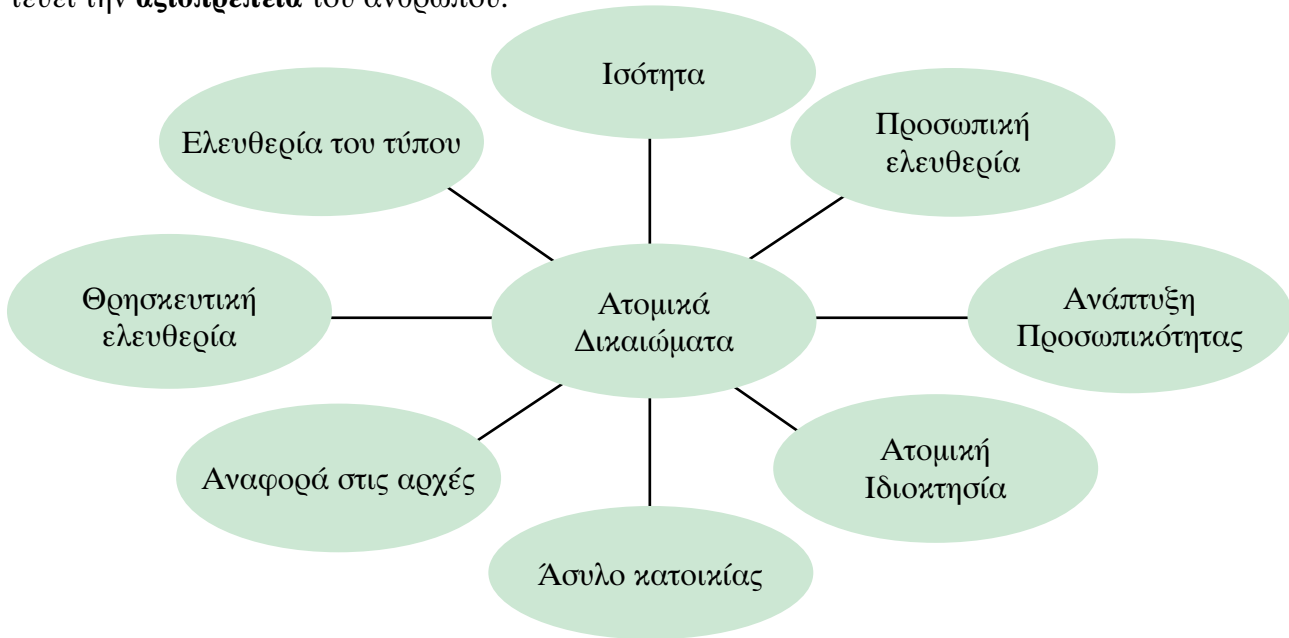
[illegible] την **αξιοπρέπεια** του ανθρώπου.

Ισότητα

Ελευθερία του τύπου

Προσωπική ελευθερία

Θρησκευτική ελευθερία

Ατομικά Δικαιώματα

Ανάπτυξη Προσωπικότητας

Αναφορά στις αρχές

Ατομική Ιδιοκτησία

Άσυλο κατοικίας